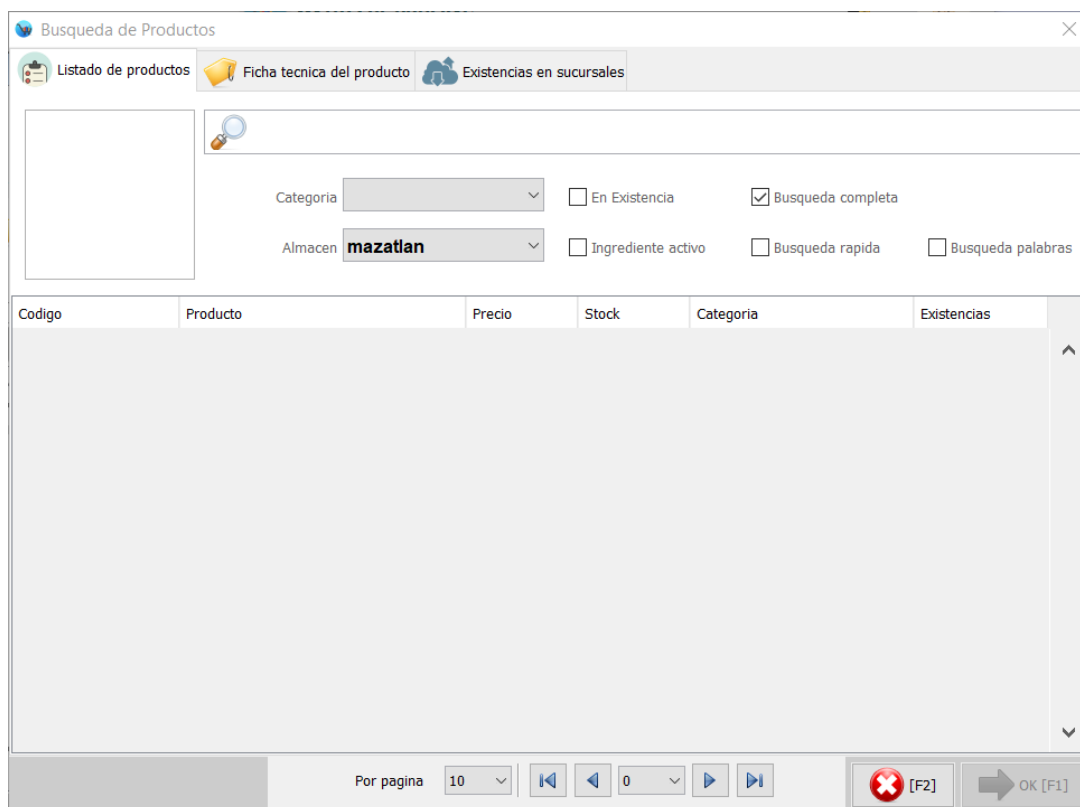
Busqueda de Productos

Listado de productos | Ficha tecnica del producto | Existencias en sucursales

Categoria

En Existencia

Busqueda completa

Almacen mazatlan

Ingrediente activo

Busqueda rapida

Busqueda palabras

| Codigo | Producto | Precio | Stock | Categoria | Existencias |
|---|---|---|---|---|---|

Por pagina 10

0

[F2]

OK [F1]